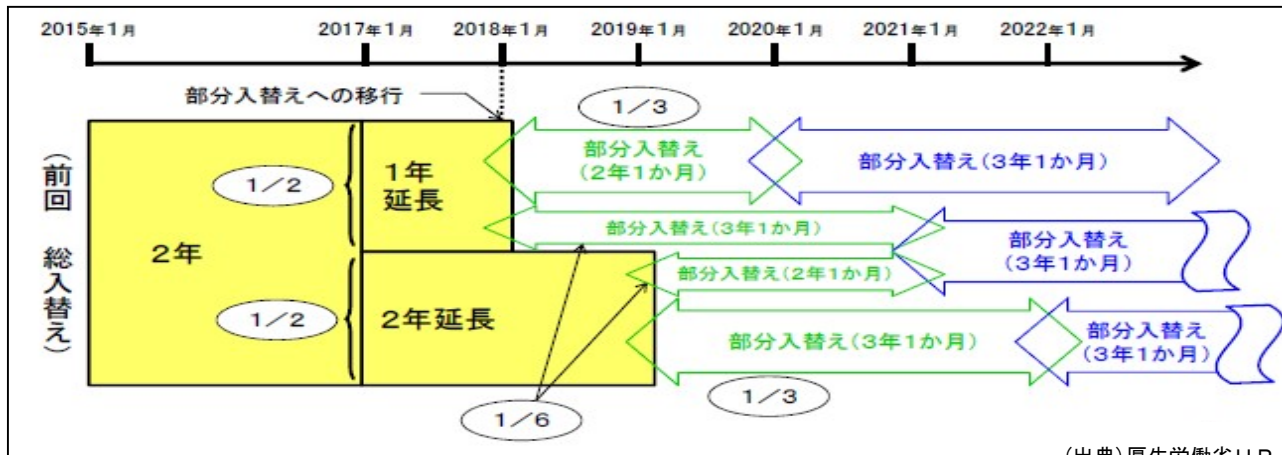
2015年1月
2017年1月
2018年1月
2019年1月
2020年1月
2021年1月
2022年1月

部分入替えへの移行

1／3

（前回 総入替え）

1／2

2年

1年延長

部分入替え（2年1か月）

部分入替え（3年1か月）

部分入替え（3年1か月）

部分入替え（3年1か月）

部分入替え（2年1か月）

1／2

2年延長

部分入替え（3年1か月）

部分入替え（3年1か月）

1／3

1／6

（出典）厚生労働省ＨＰ